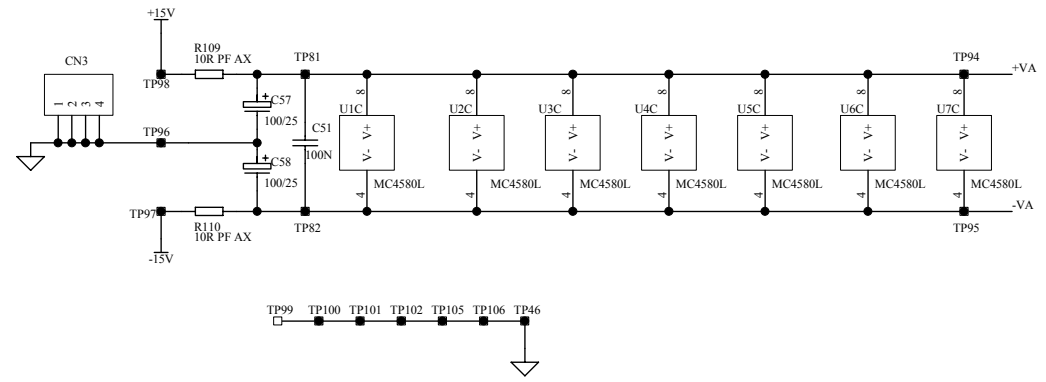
+15V

R109
10R PF AX

TP98

TP81

TP94

+VA

CN3

1 2 3 4

C57
100/25

C51
100N

TP96

C58
100/25

U1C
8
V+
V-
4
MC4580L

U2C
8
V+
V-
4
MC4580L

U3C
8
V+
V-
4
MC4580L

U4C
8
V+
V-
4
MC4580L

U5C
8
V+
V-
4
MC4580L

U6C
8
V+
V-
4
MC4580L

U7C
8
V+
V-
4
MC4580L

TP97

R110
10R PF AX

TP82

-VA

TP95

-15V

TP99 TP100 TP101 TP102 TP105 TP106 TP46